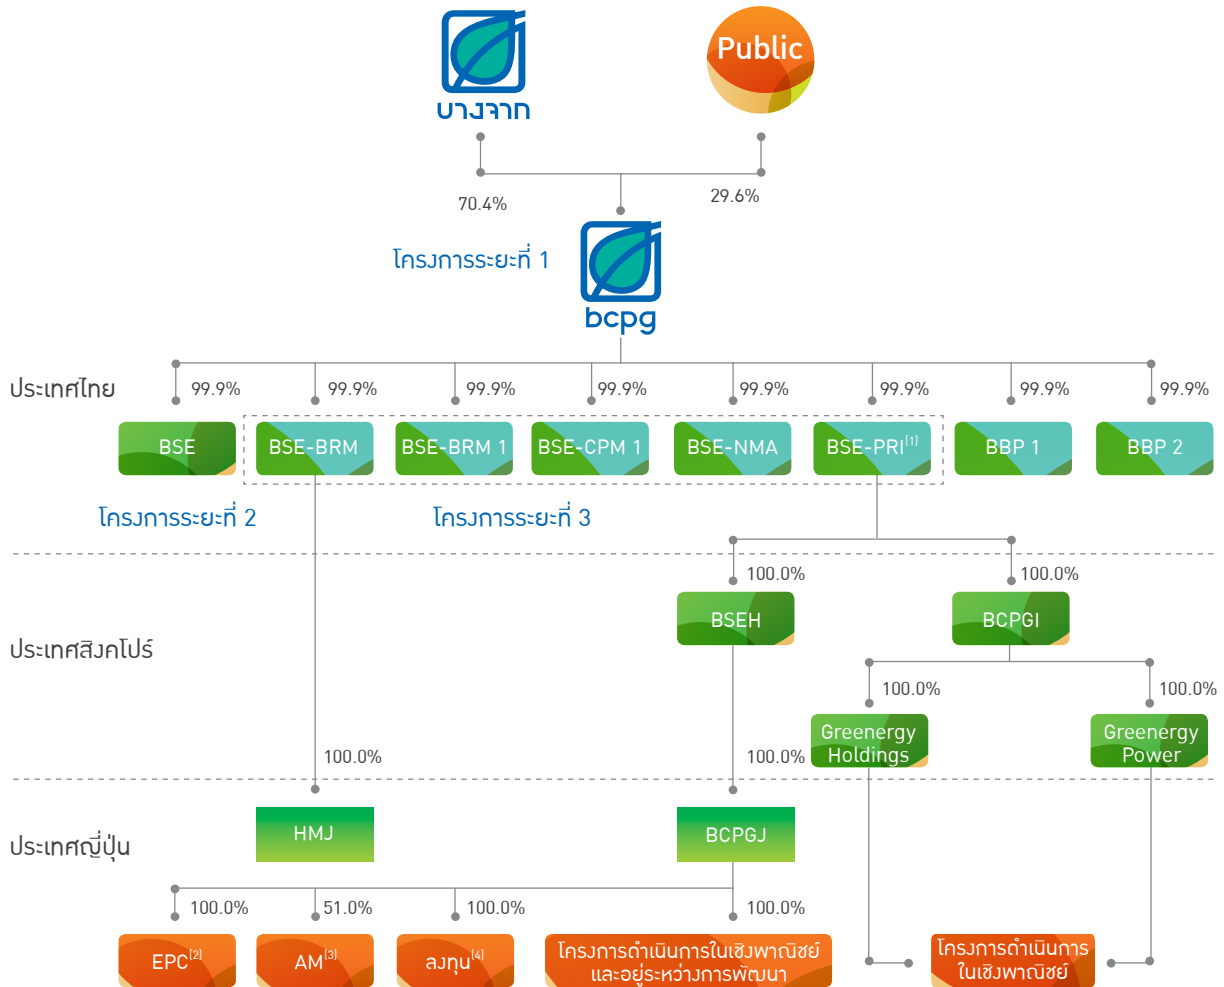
บางจาก

Public

70.4%

29.6%

โครงการระยะที่ 1

bcpg

ประเทศไทย

99.9%
99.9%
99.9%
99.9%
99.9%
99.9%
99.9%
99.9%

BSE
BSE-BRM
BSE-BRM 1
BSE-CPM 1
BSE-NMA
BSE-PRI$^{[1]}$
BBP 1
BBP 2

โครงการระยะที่ 2

โครงการระยะที่ 3

100.0%
100.0%

ประเทศสิงคโปร์

BSEH
BCPGI

100.0%
100.0%

Greenergy Holdings
Greenergy Power

100.0%
100.0%

ประเทศญี่ปุ่น

HMJ
BCPGJ

100.0%
51.0%
100.0%
100.0%

EPC$^{[2]}$
AM$^{[3]}$
ลงทุน$^{[4]}$
โครงการดำเนินการในเชิงพาณิชย์และอยู่ระหว่างการพัฒนา
โครงการดำเนินการในเชิงพาณิชย์